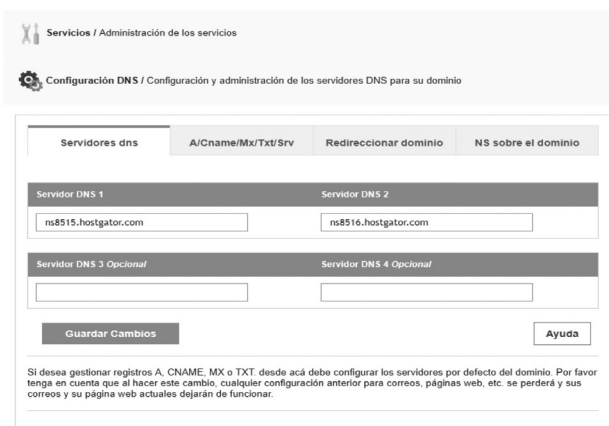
Servicios / Administración de los servicios

Configuración DNS / Configuración y administración de los servidores DNS para su dominio

| Servidores dns | A/Cname/Mx/Txt/Srv | Redireccionar dominio | NS sobre el dominio |
|---|---|---|---|

| Servidor DNS 1 | Servidor DNS 2 |
|---|---|
| ns8515.hostgator.com | ns8516.hostgator.com |

| Servidor DNS 3 *Opcional* | Servidor DNS 4 *Opcional* |
|---|---|
| | |

Guardar Cambios

Ayuda

Si desea gestionar registros A, CNAME, MX o TXT. desde acá debe configurar los servidores por defecto del dominio. Por favor tenga en cuenta que al hacer este cambio, cualquier configuración anterior para correos, páginas web, etc. se perderá y sus correos y su página web actuales dejarán de funcionar.